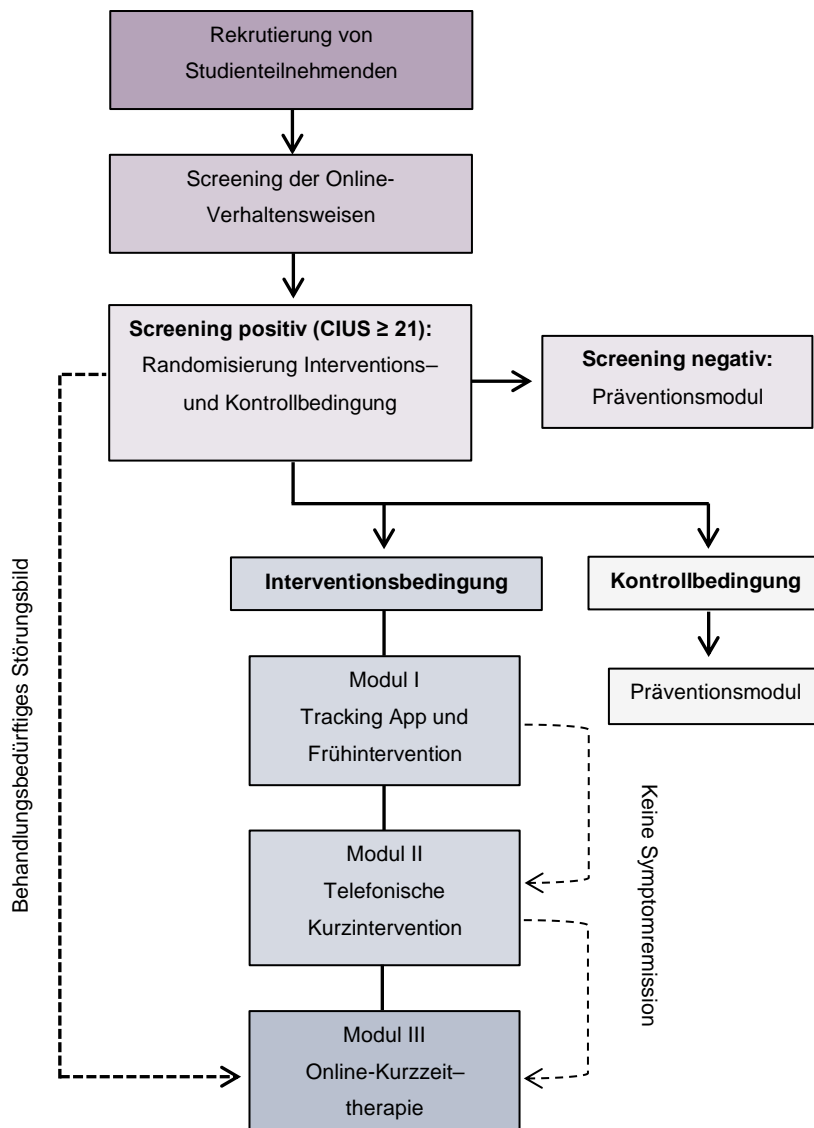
Rekrutierung von Studienteilnehmenden

Screening der Online-Verhaltensweisen

**Screening positiv (CIUS ≥ 21):** Randomisierung Interventions– und Kontrollbedingung

**Screening negativ:** Präventionsmodul

Behandlungsbedürftiges Störungsbild

**Interventionsbedingung**

**Kontrollbedingung**

Präventionsmodul

Modul I Tracking App und Frühintervention

Keine Symptomremission

Modul II Telefonische Kurzintervention

Modul III Online-Kurzzeit–therapie